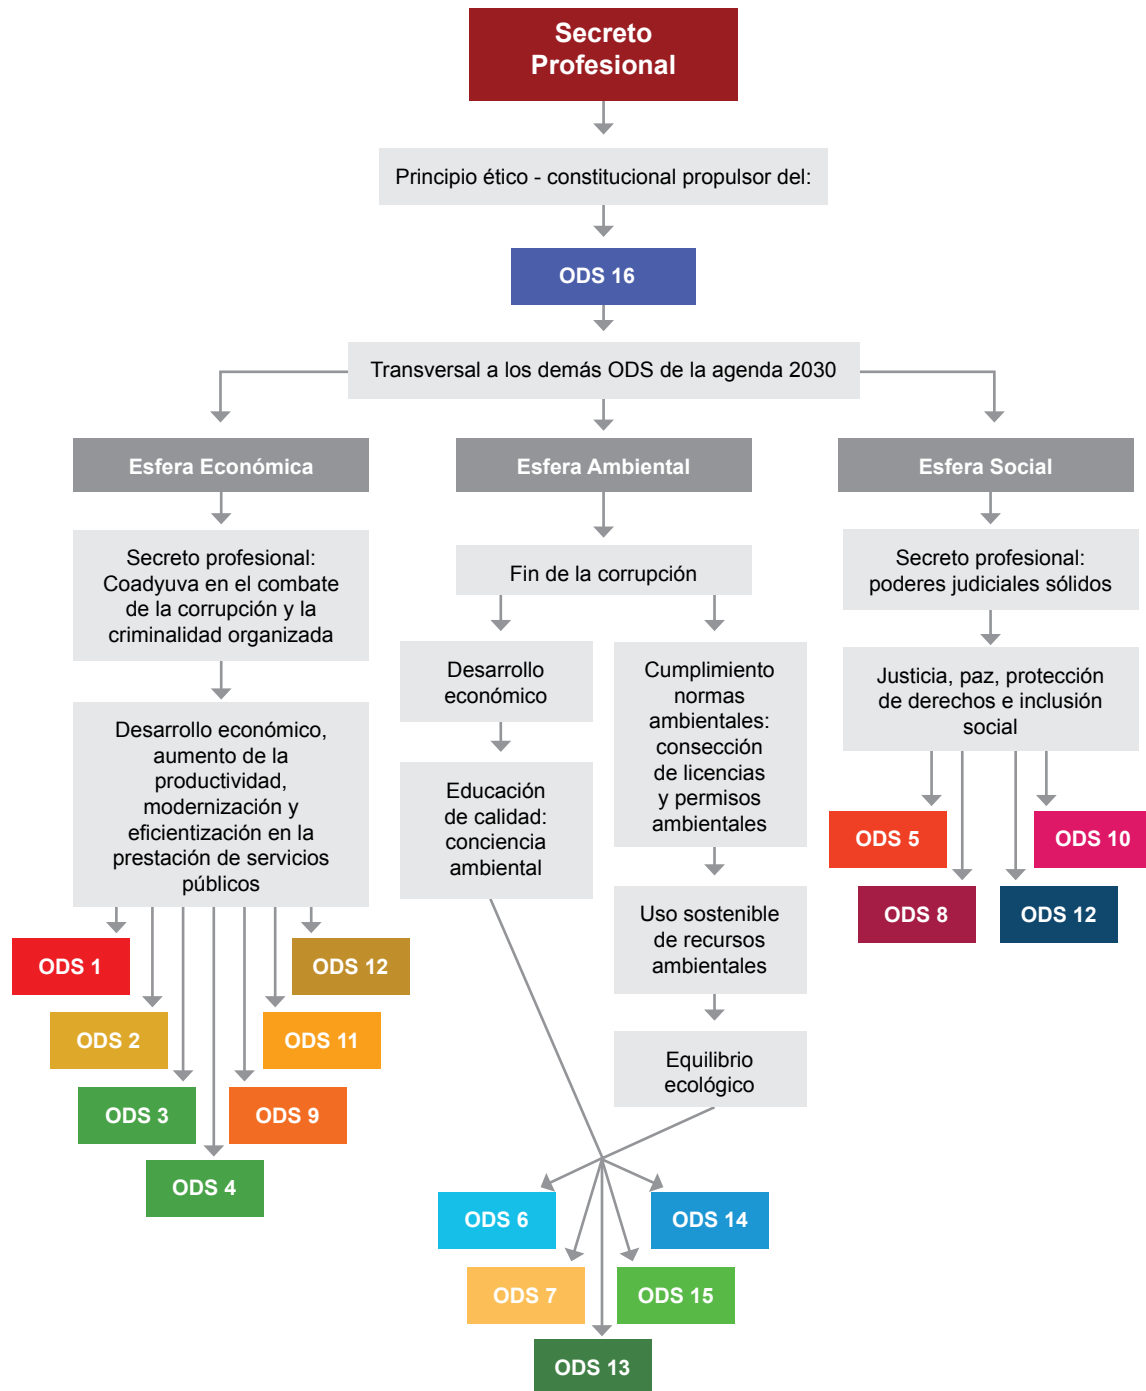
Secreto Profesional

Principio ético - constitucional propulsor del:

ODS 16

Transversal a los demás ODS de la agenda 2030

Esfera Económica

Esfera Ambiental

Esfera Social

Secreto profesional: Coadyuva en el combate de la corrupción y la criminalidad organizada

Desarrollo económico, aumento de la productividad, modernización y eficientización en la prestación de servicios públicos

ODS 1

ODS 12

ODS 2

ODS 11

ODS 3

ODS 9

ODS 4

Fin de la corrupción

Desarrollo económico

Educación de calidad: conciencia ambiental

Cumplimiento normas ambientales: consección de licencias y permisos ambientales

Uso sostenible de recursos ambientales

Equilibrio ecológico

ODS 6

ODS 14

ODS 7

ODS 15

ODS 13

Secreto profesional: poderes judiciales sólidos

Justicia, paz, protección de derechos e inclusión social

ODS 5

ODS 10

ODS 8

ODS 12